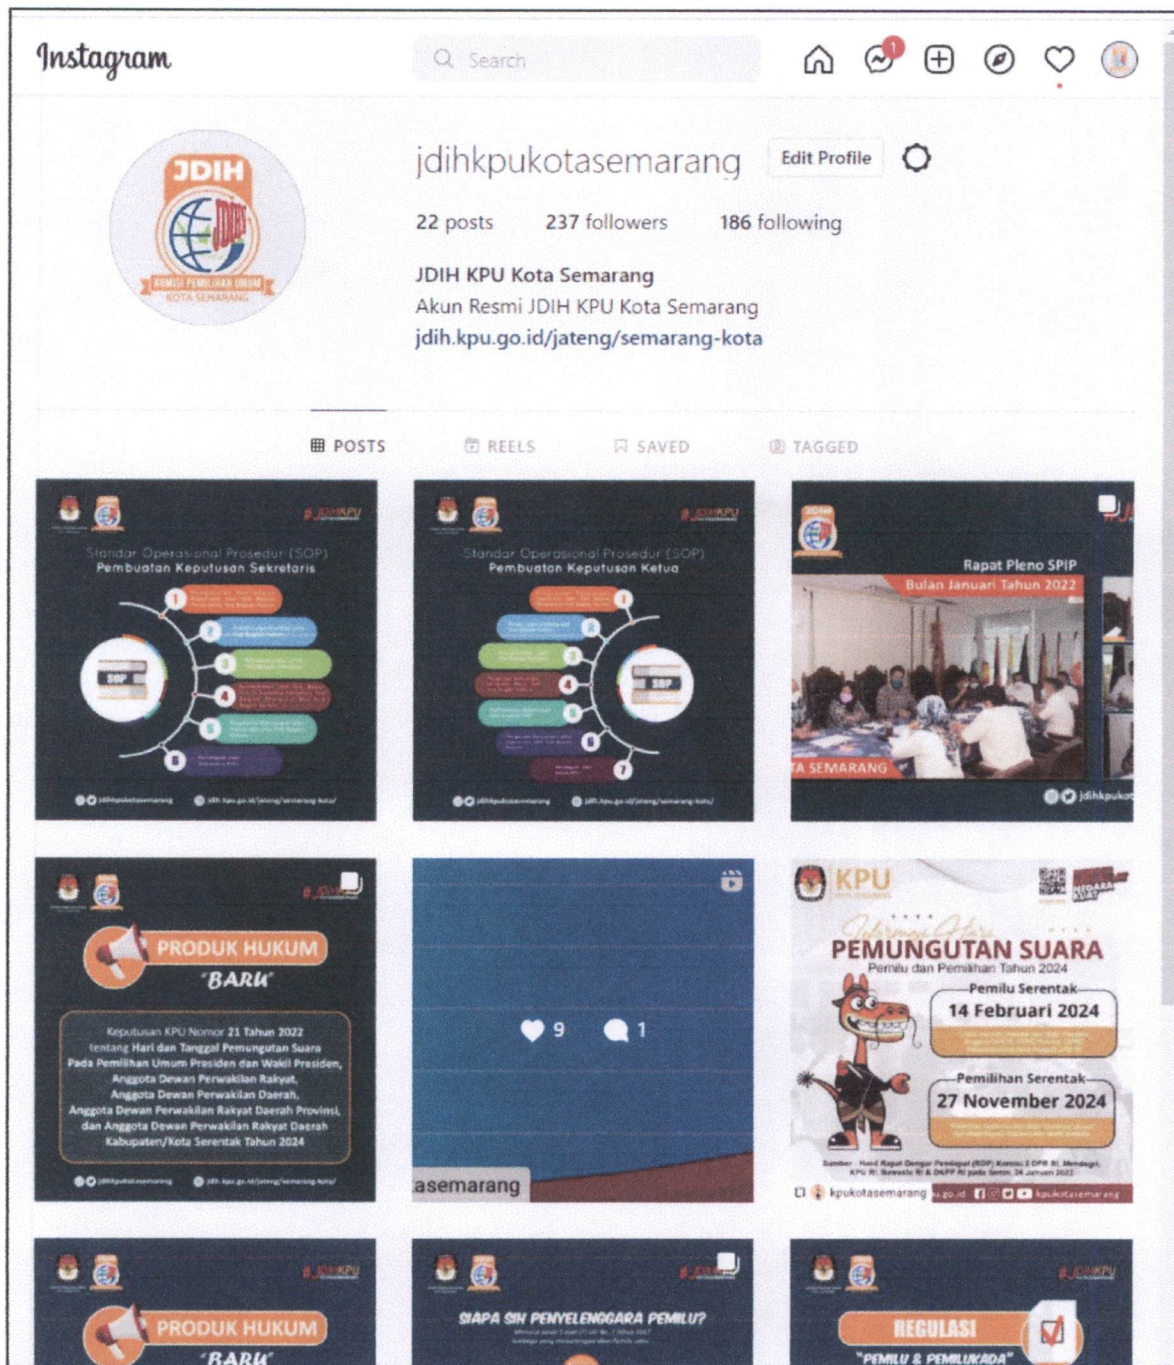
Instagram

Search

1

jdihkpukotasemarang Edit Profile

22 posts 237 followers 186 following

JDIH KPU Kota Semarang
Akun Resmi JDIH KPU Kota Semarang
jdih.kpu.go.id/jateng/semarang-kota

POSTS REELS SAVED TAGGED

JDIH

#JDIHKPU

Standar Operasional Prosedur (SOP)
Pembuatan Keputusan Sekretaris

SOP

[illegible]

Standar Operasional Prosedur (SOP)
Pembuatan Keputusan Ketua

SOP

Rapat Pleno SPIP
Bulan Januari Tahun 2022

A SEMARANG

jdihkpuko

PRODUK HUKUM
"BARU"

Keputusan KPU Nomor 21 Tahun 2022 tentang Hari dan Tanggal Pemungutan Suara Pada Pemilihan Umum Presiden dan Wakil Presiden, Anggota Dewan Perwakilan Rakyat, Anggota Dewan Perwakilan Daerah, Anggota Dewan Perwakilan Rakyat Daerah Provinsi, dan Anggota Dewan Perwakilan Rakyat Daerah Kabupaten/Kota Serentak Tahun 2024

9 1

asemarang

KPU

Informasi Hari
PEMUNGUTAN SUARA
Pemilu dan Pemilihan Tahun 2024

Pemilu Serentak
14 Februari 2024

Pemilihan Serentak
27 November 2024

kpukotasemarang

PRODUK HUKUM
"BARU"

SIAPA SIH PENYELENGGARA PEMILU?

REGULASI
"PEMILU & PEMILUKADA"